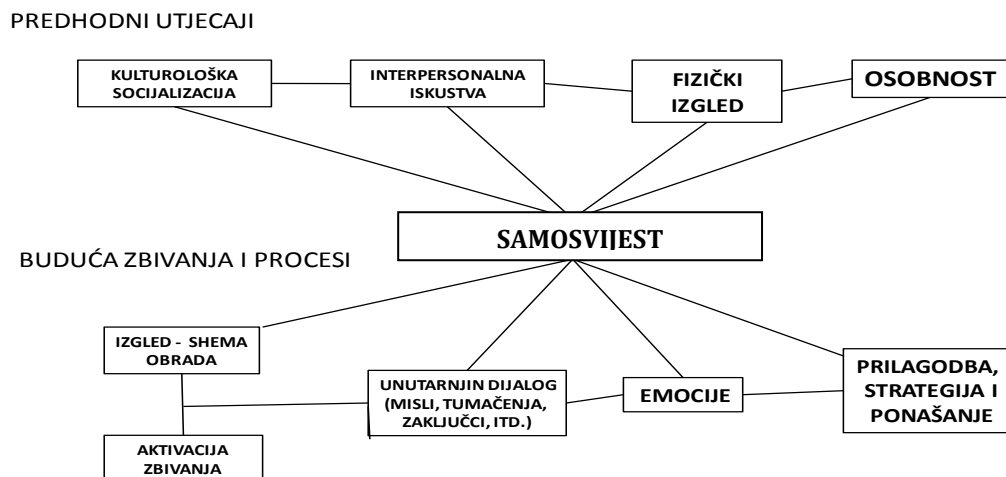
PREDHODNI UTJECAJI

KULTUROLOŠKA SOCIJALIZACIJA

INTERPERSONALNA ISKUSTVA

FIZIČKI IZGLED

OSOBNOST

SAMOSVIJEST

BUDUĆA ZBIVANJA I PROCESI

IZGLED - SHEMA OBRADA

UNUTARNJIN DIJALOG (MISLI, TUMAČENJA, ZAKLJUČCI, ITD.)

EMOCIJE

PRILAGODBA, STRATEGIJA I PONAŠANJE

AKTIVACIJA ZBIVANJA